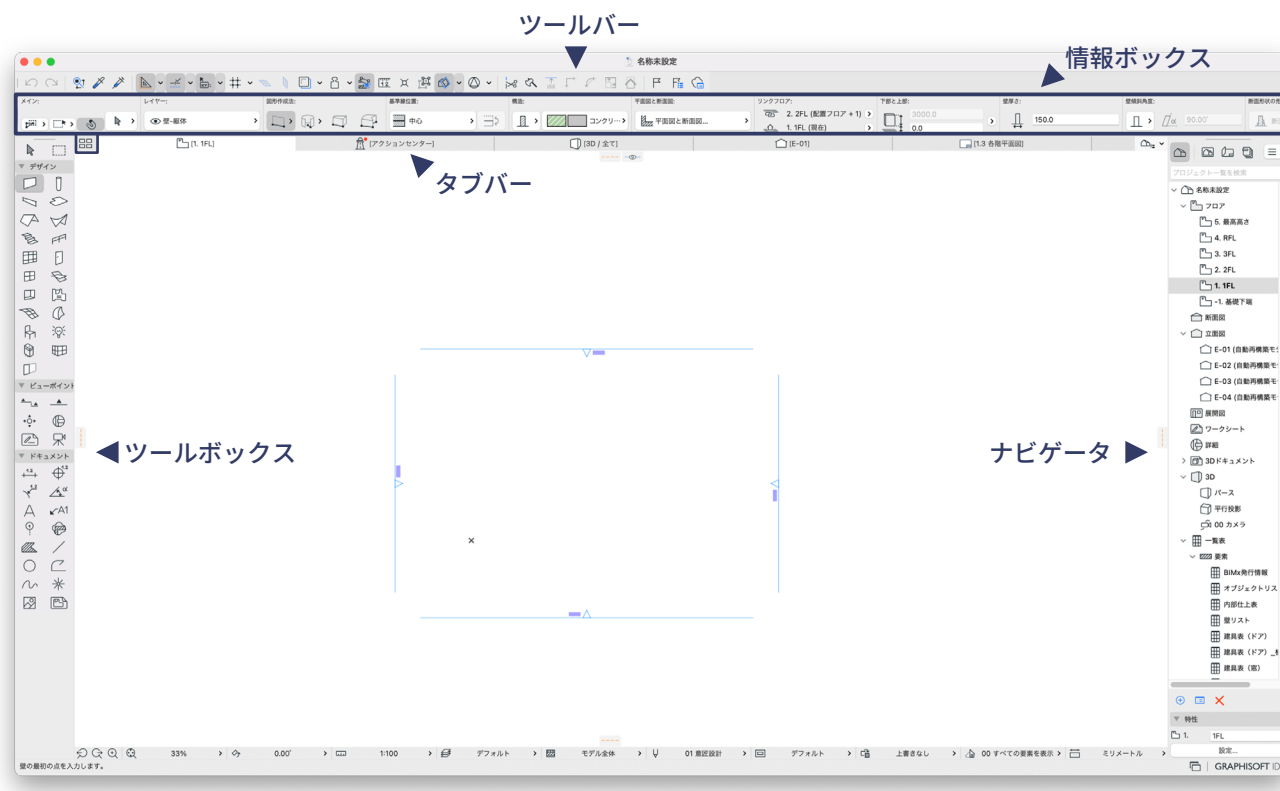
ツールバー

名称未設定

情報ボックス

メイン:
レイヤー:
壁-躯体
図形作成法:
基準線位置:
中心
構造:
コンクリ...
平面図と断面図:
平面図と断面図...
リンクフロア:
2. 2FL (配置フロア + 1)
1. 1FL (現在)
下部と上部:
3000.0
0.0
壁厚さ:
150.0
壁傾斜角度:
90.00°
断面形状の指

[1. 1FL]
[アクションセンター]
[3D / 全て]
[E-01]
[1.3 各階平面図]

タブバー

デザイン
ビューポイント
ドキュメント
A1

ツールボックス

ナビゲータ

プロジェクト一覧を検索
名称未設定
フロア
5. 最高高さ
4. RFL
3. 3FL
2. 2FL
1. 1FL
-1. 基礎下端
断面図
立面図
E-01 (自動再構築モ
E-02 (自動再構築モ
E-03 (自動再構築モ
E-04 (自動再構築モ
展開図
ワークシート
詳細
3Dドキュメント
3D
パース
平行投影
00 カメラ
一覧表
要素
BIMx発行情報
オブジェクトリス
内部仕上表
壁リスト
建具表 (ドア)
建具表 (ドア) _
建具表 (窓)

特性
1.
1FL
設定...

33%
0.00°
1:100
デフォルト
モデル全体
01 意匠設計
デフォルト
上書きなし
00 すべての要素を表示
ミリメートル

壁の最初の点を入力します。

GRAPHISOFT ID